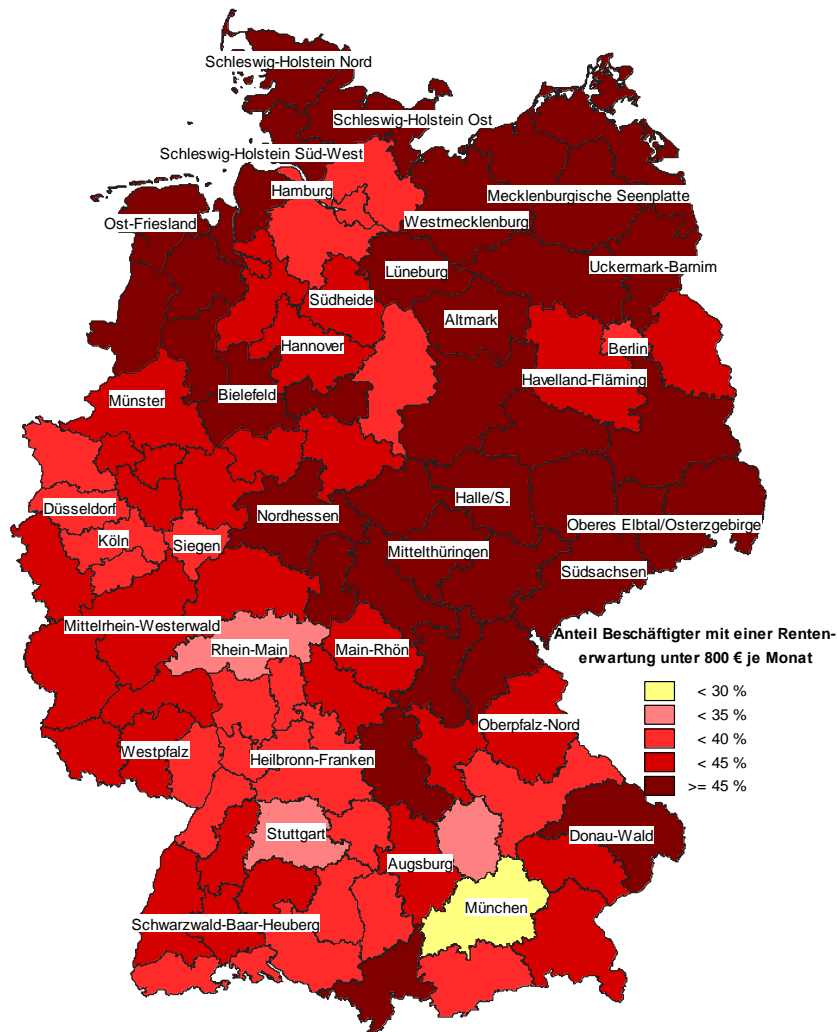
Schleswig-Holstein Nord

Schleswig-Holstein Ost

Schleswig-Holstein Süd-West

Hamburg

Mecklenburgische Seenplatte

Ost-Friesland

Westmecklenburg

Lüneburg

Uckermark-Barnim

Südheide

Altmark

Hannover

Berlin

Havelland-Fläming

Münster

Bielefeld

Halle/S.

Düsseldorf

Nordhessen

Oberes Elbtal/Osterzgebirge

Köln

Siegen

Mittelthüringen

Südsachsen

Mittelrhein-Westerwald

Anteil Beschäftigter mit einer Rentenerwartung unter 800 € je Monat

Rhein-Main

Main-Rhön

< 30 %

< 35 %

Oberpfalz-Nord

< 40 %

Westpfalz

< 45 %

Heilbronn-Franken

>= 45 %

Donau-Wald

Stuttgart

Augsburg

München

Schwarzwald-Baar-Heuberg